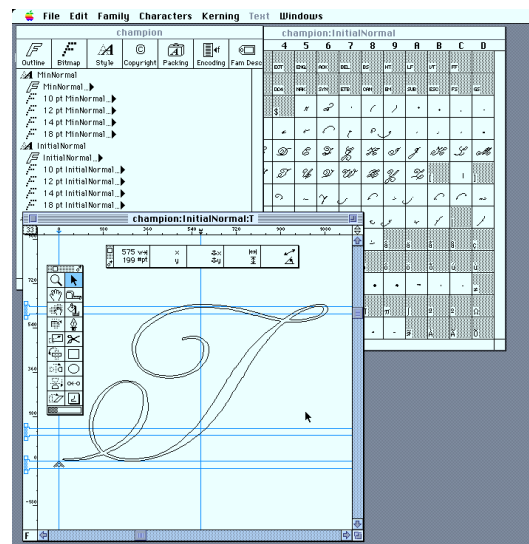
File Edit Family Characters Kerning Text Windows

champion

Outline Bitmap Style Copyright Packing Encoding Fam Desc

MinNormal
MinNormal
10 pt MinNormal
12 pt MinNormal
14 pt MinNormal
18 pt MinNormal
InitialNormal
InitialNormal
10 pt InitialNormal
12 pt InitialNormal
14 pt InitialNormal
18 pt InitialNormal

champion:InitialNormal

4 5 6 7 8 9 A B C D

EOT ENQ ACK BEL BS HT LF VT FF
DC4 NAK SYN ETB CAN EM SUB ESC FS GS

champion:InitialNormal:T

575 ↔
199 ↕pt

0 180 360 540 720 900

720
540
360
180
0
-180